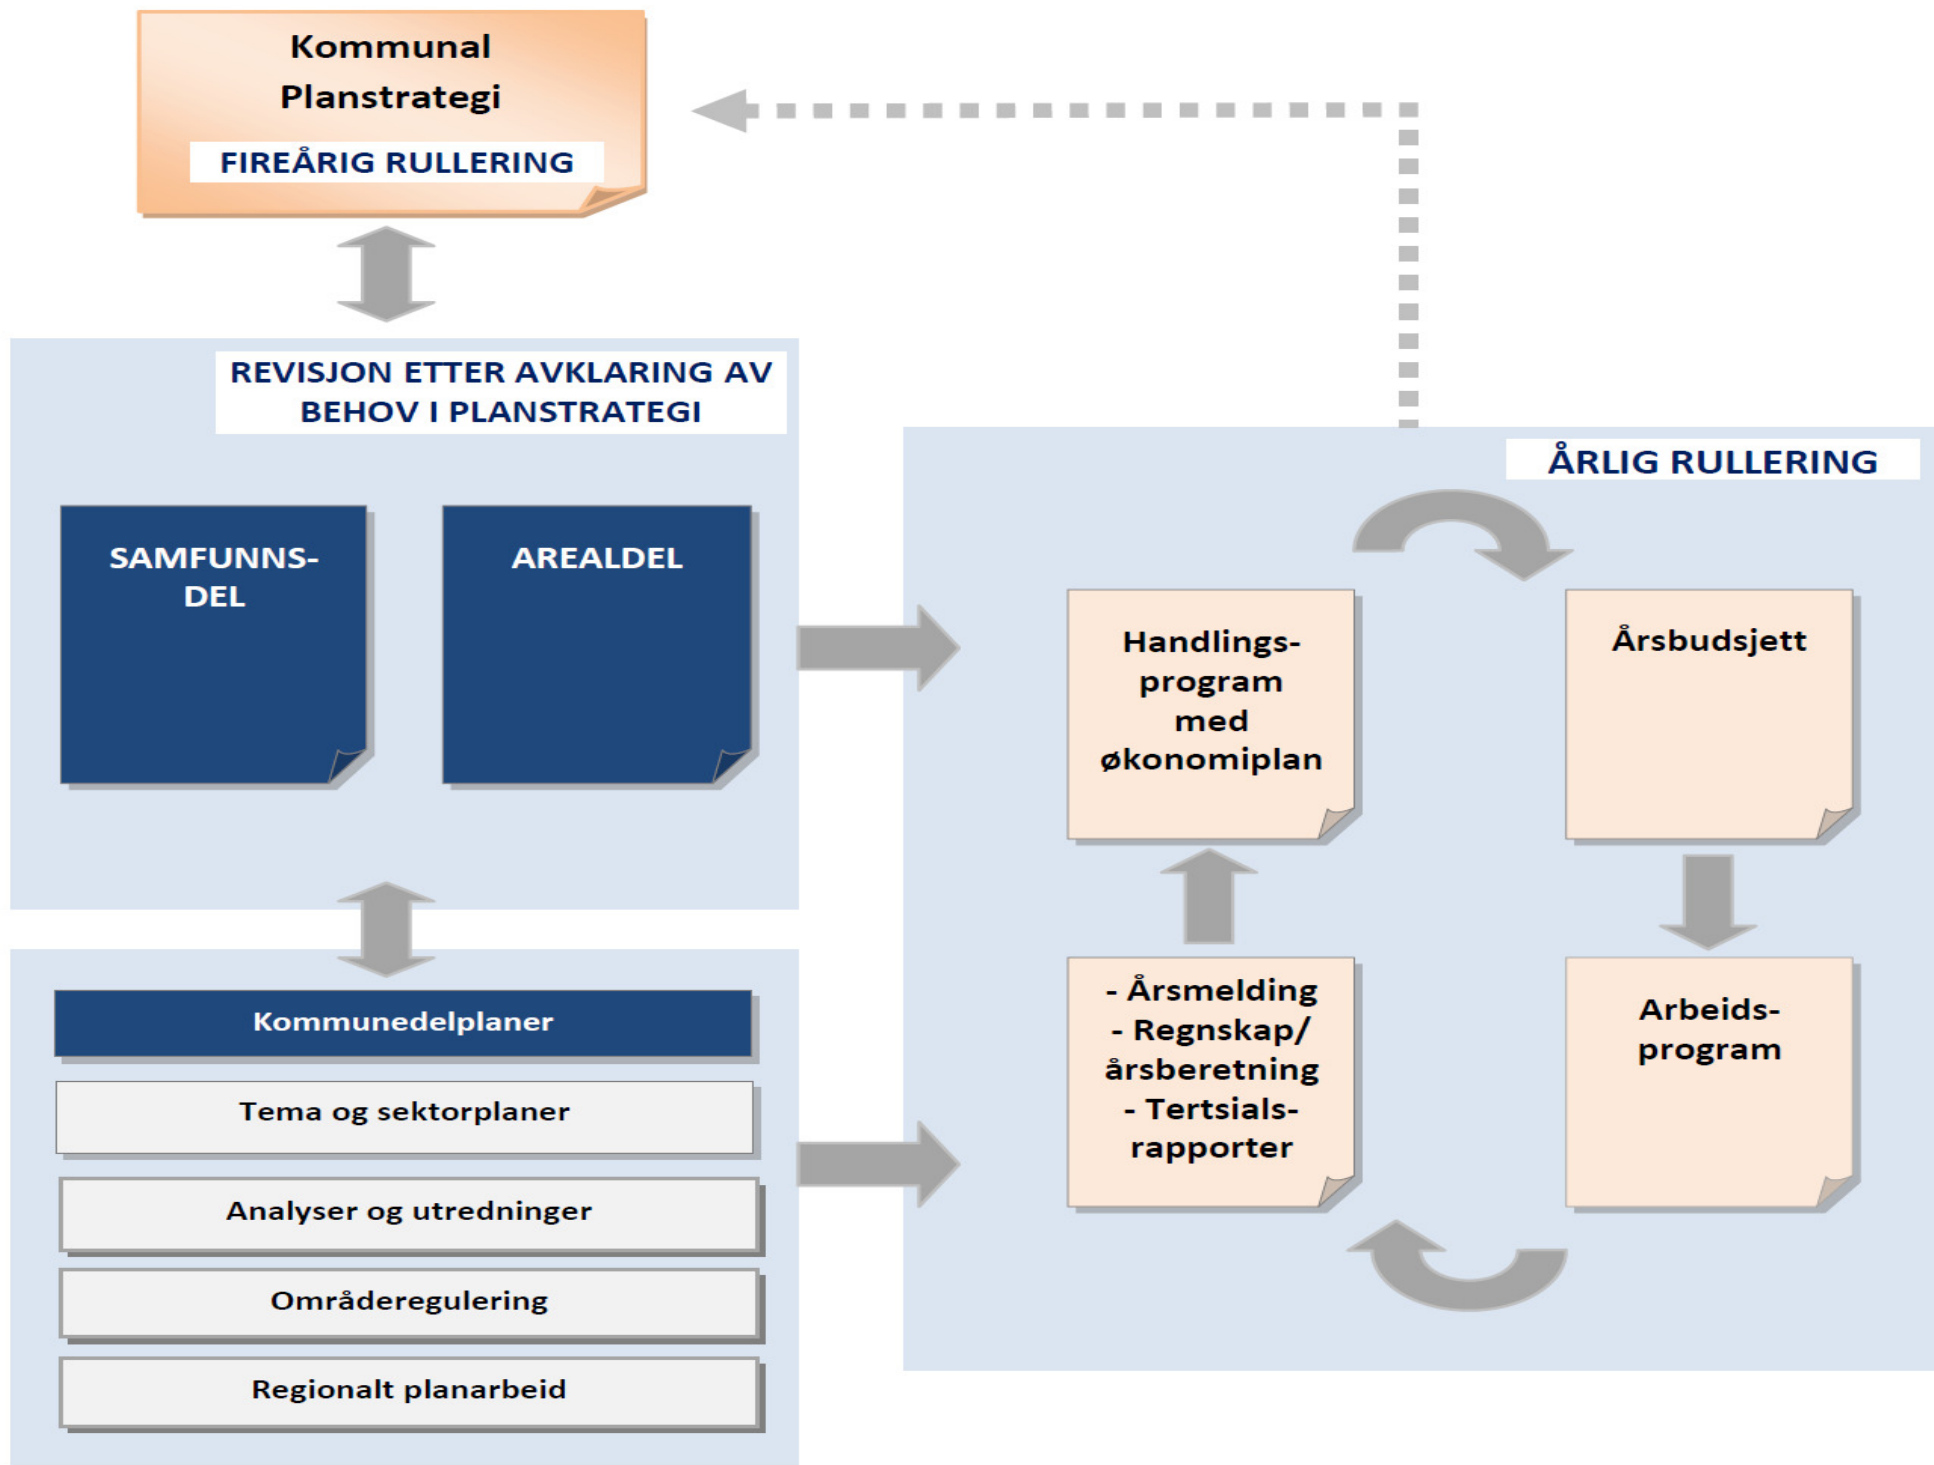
Kommunal Planstrategi

FIREÅRIG RULLERING

REVISJON ETTER AVKLARING AV BEHOV I PLANSTRATEGI

SAMFUNNS-DEL

AREALDEL

Kommunedelplaner

Tema og sektorplaner

Analyser og utredninger

Områderegulering

Regionalt planarbeid

ÅRLIG RULLERING

Handlings-program med økonomiplan

Årsbudsjett

- Årsmelding
- Regnskap/ årsberetning
- Tertsials-rapporter

Arbeids-program